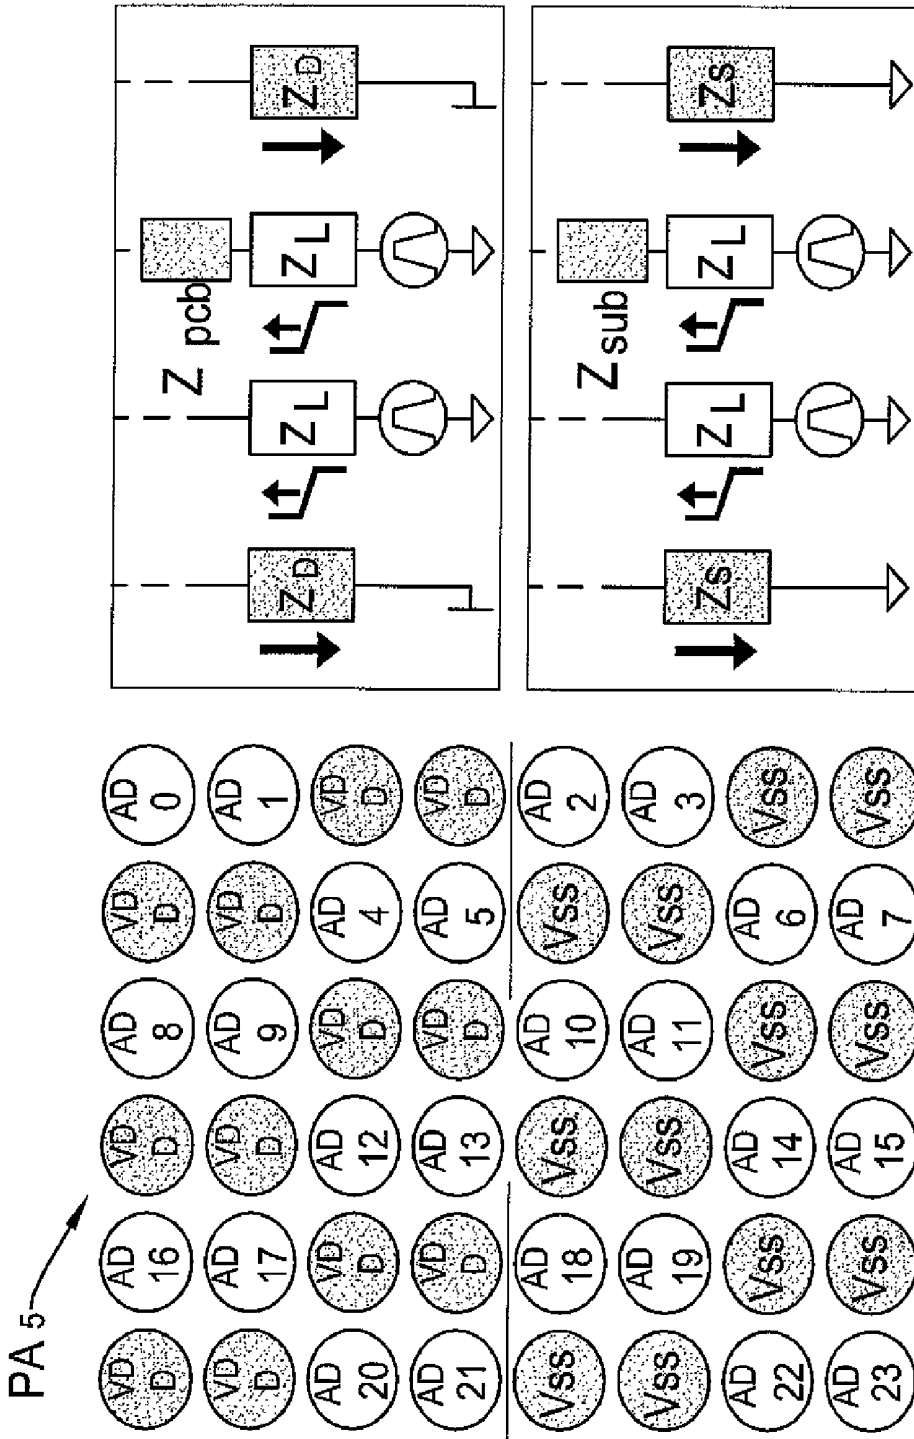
PA 5

VDD VDD AD 20 AD 21 Vss Vss AD 22 AD 23

AD 16 AD 17 VDD VDD AD 18 AD 19 Vss Vss

VDD VDD AD 12 AD 13 Vss Vss AD 14 AD 15

AD 8 AD 9 VDD VDD AD 10 AD 11 Vss Vss

VDD VDD AD 4 AD 5 Vss Vss AD 6 AD 7

AD 0 AD 1 VDD VDD AD 2 AD 3 Vss Vss

$Z_D$ $Z_L$ $Z_{pcb}$ $Z_L$ $Z_D$

$Z_S$ $Z_L$ $Z_{sub}$ $Z_L$ $Z_S$